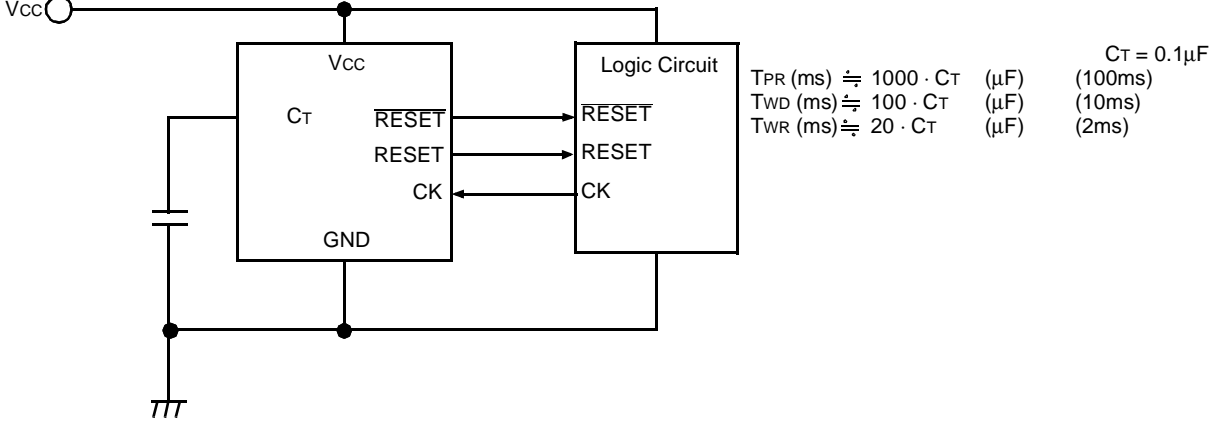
VCC

VCC

CT

$\overline{RESET}$

RESET

CK

GND

Logic Circuit

$\overline{RESET}$

RESET

CK

CT = 0.1µF

TPR (ms) ≒ 1000 · CT (µF) (100ms)
TWD (ms) ≒ 100 · CT (µF) (10ms)
TWR (ms) ≒ 20 · CT (µF) (2ms)